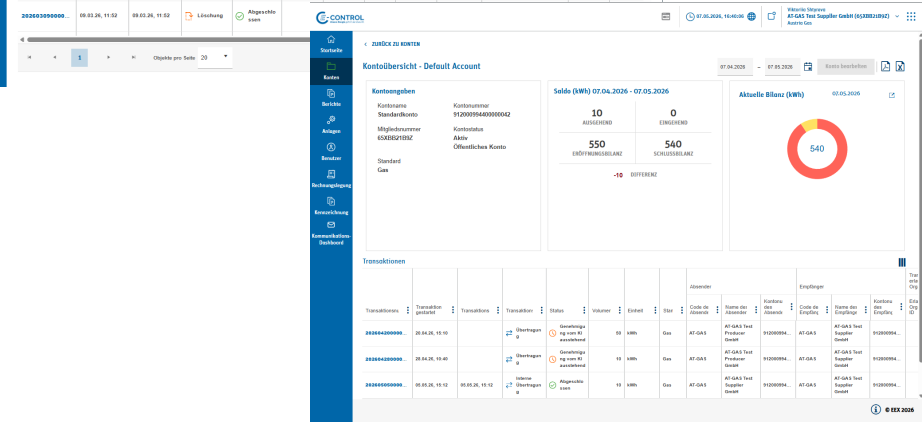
| 202603090000... | 09.03.26, 11:52 | 09.03.26, 11:52 | Löschung | Abgeschlossen |
|---|---|---|---|---|

1 Objekte pro Seite 20

E-CONTROL

07.05.2026, 16:40:06

Viktoria Shipova
AT-GAS Test Supplier GmbH (65XBEQ1B9Z)
Austria Gas

Startseite
Konten
Berichte
Anlagen
Benutzer
Rechnungslegung
Kennzeichnung
Kommunikations-Dashboard

< ZURÜCK ZU KONTEN

Kontoübersicht - Default Account

07.04.2026 – 07.05.2026 Konto bearbeiten

Kontoangaben

Kontoname
Standardkonto

Kontonummer
912000994400000042

Mitgliedsnummer
65XBEQ1B9Z

Kontostatus
Aktiv
Öffentliches Konto

Standard
Gas

Saldo (kWh) 07.04.2026 - 07.05.2026

10
AUSGEHEND

0
EINGEHEND

550
ERÖFFNUNGSBILANZ

540
SCHLUSSBILANZ

-10 DIFFERENZ

Aktuelle Bilanz (kWh)
07.05.2026

540

Transaktionen

| Transaktionsn | Transaktion gestartet | Transaktions | Transaktion | Status | Volumen | Einheit | Stan | Absender Code des Absende | Name des Absender | Kontonu des Absende | Empfänger Code des Empfäng | Name des Empfäng | Kontonu des Empfäng | Tran ente Orgi ID |
|---|---|---|---|---|---|---|---|---|---|---|---|---|---|---|
| 202604290000... | 29.04.26, 15:10 | | Übertragung | Genehmigung vom KI ausstehend | 50 | kWh | Gas | AT-GAS | AT-GAS Test Producer GmbH | 9120009904... | AT-GAS | AT-GAS Test Supplier GmbH | 9120009904... | |
| 202604290000... | 29.04.26, 15:40 | | Übertragung | Genehmigung vom KI ausstehend | 10 | kWh | Gas | AT-GAS | AT-GAS Test Producer GmbH | 9120009904... | AT-GAS | AT-GAS Test Supplier GmbH | 9120009904... | |
| 202605050000... | 05.05.26, 15:12 | 05.05.26, 15:12 | Interne Übertragung | Abgeschlossen | 10 | kWh | Gas | AT-GAS | AT-GAS Test Supplier GmbH | 9120009904... | AT-GAS | AT-GAS Test Supplier GmbH | 9120009904... | |

© EEX 2026